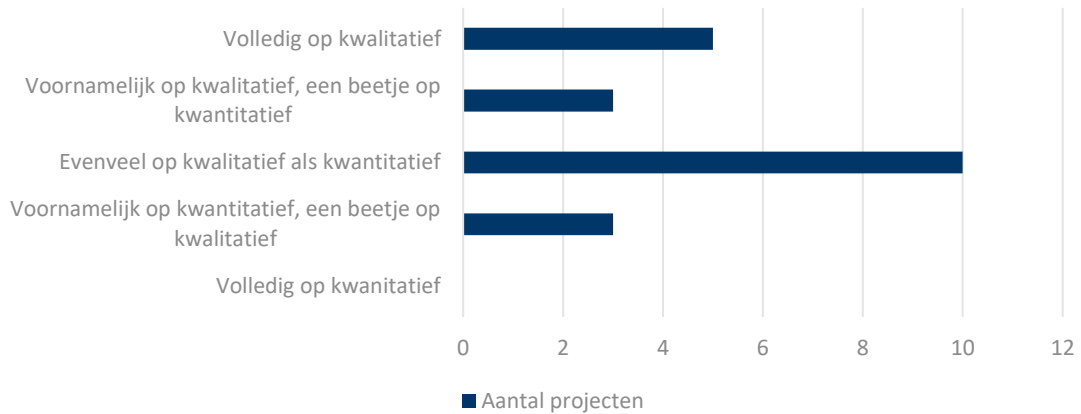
Volledig op kwalitatief

Voornamelijk op kwalitatief, een beetje op kwantitatief

Evenveel op kwalitatief als kwantitatief

Voornamelijk op kwantitatief, een beetje op kwalitatief

Volledig op kwanitatief

0 2 4 6 8 10 12

Aantal projecten